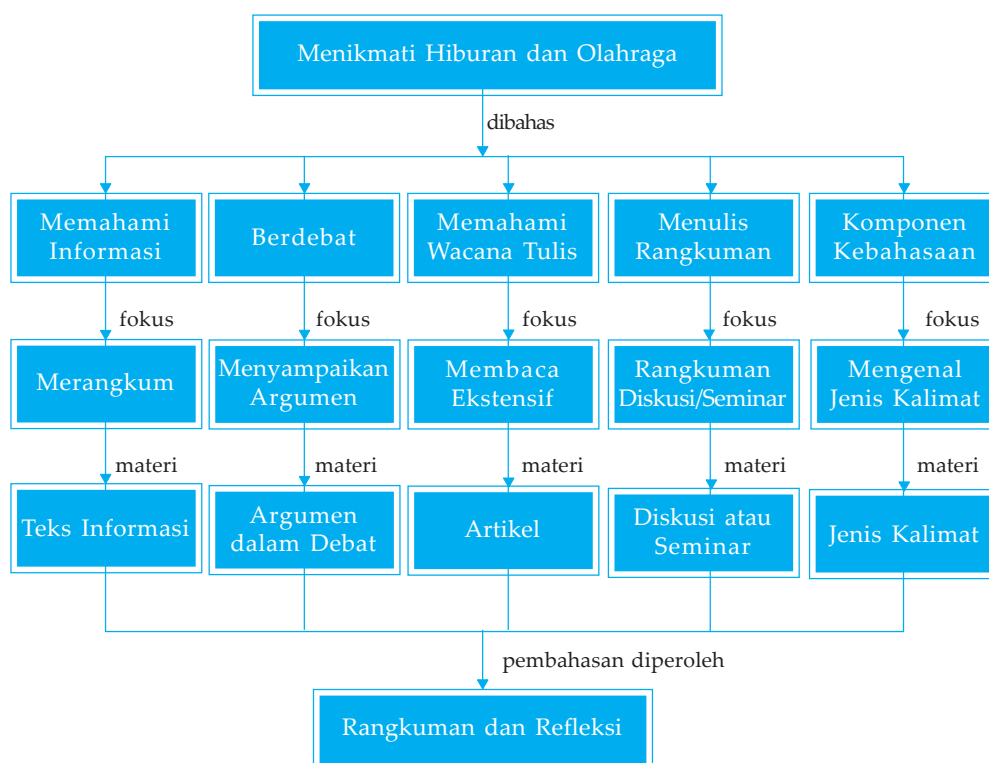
Menikmati Hiburan dan Olahraga

dibahas

Memahami Informasi

fokus

Merangkum

materi

Teks Informasi

Berdebat

fokus

Menyampaikan Argumen

materi

Argumen dalam Debat

Memahami Wacana Tulis

fokus

Membaca Ekstensif

materi

Artikel

Menulis Rangkuman

fokus

Rangkuman Diskusi/Seminar

materi

Diskusi atau Seminar

Komponen Kebahasaan

fokus

Mengenal Jenis Kalimat

materi

Jenis Kalimat

pembahasan diperoleh

Rangkuman dan Refleksi